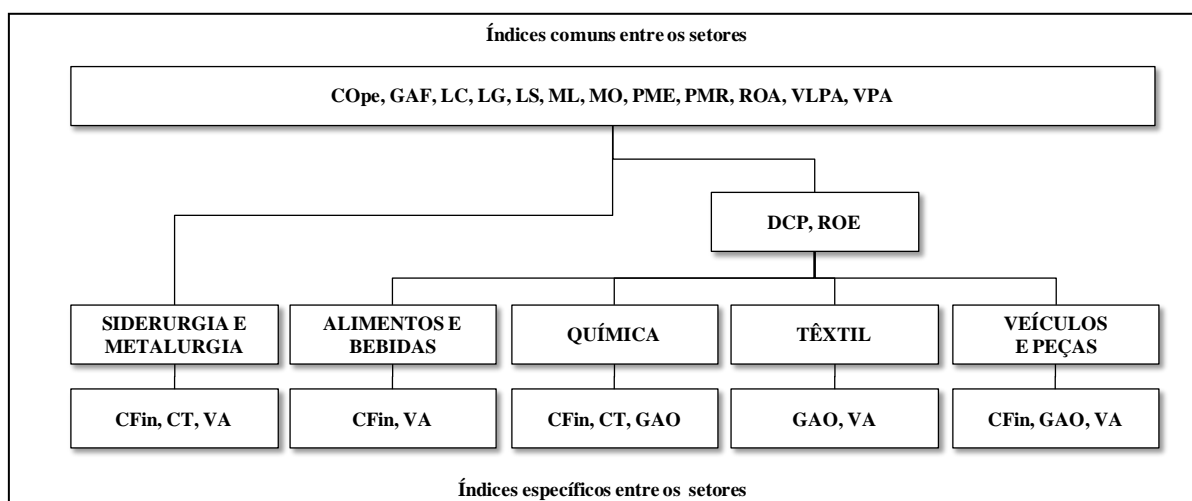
Índices comuns entre os setores

COpe, GAF, LC, LG, LS, ML, MO, PME, PMR, ROA, VLPA, VPA

DCP, ROE

SIDERURGIA E METALURGIA

ALIMENTOS E BEBIDAS

QUÍMICA

TÊXTIL

VEÍCULOS E PEÇAS

CFin, CT, VA

CFin, VA

CFin, CT, GAO

GAO, VA

CFin, GAO, VA

Índices específicos entre os setores